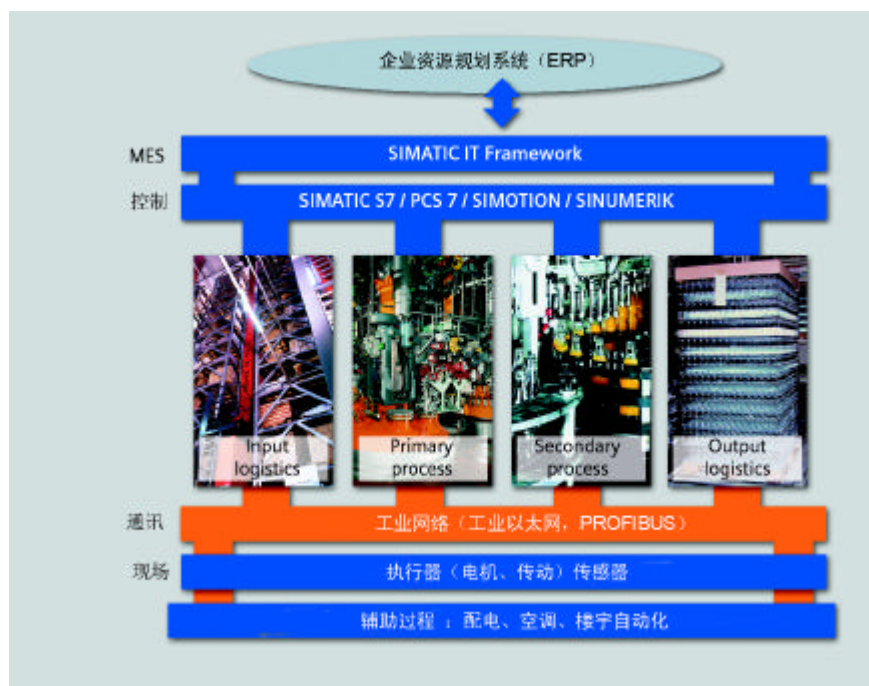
企业资源规划系统（ERP）

MES

SIMATIC IT Framework

控制

SIMATIC S7 / PCS 7 / SIMOTION / SINUMERIK

Input logistics

Primary process

Secondary process

Output logistics

通讯

工业网络（工业以太网，PROFIBUS）

现场

执行器（电机、传动）传感器

辅助过程 ：配电、空调、楼宇自动化